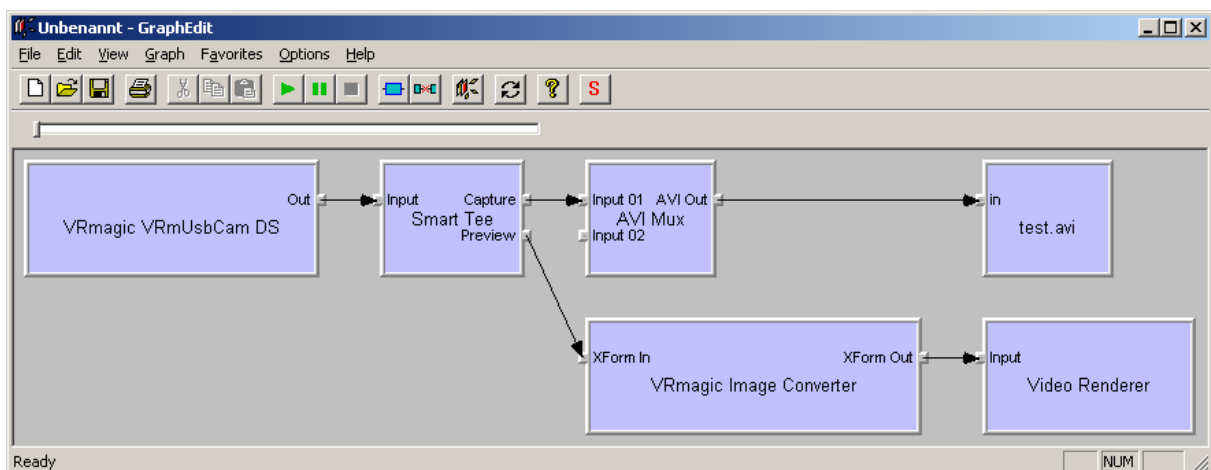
Unbenannt - GraphEdit

File Edit View Graph Favorites Options Help

S

VRmagic VRmUsbCam DS
Out

Input
Capture
Smart Tee
Preview

Input 01
AVI Out
AVI Mux
Input 02

in
test.avi

XForm In
XForm Out
VRmagic Image Converter

Input
Video Renderer

Ready
NUM